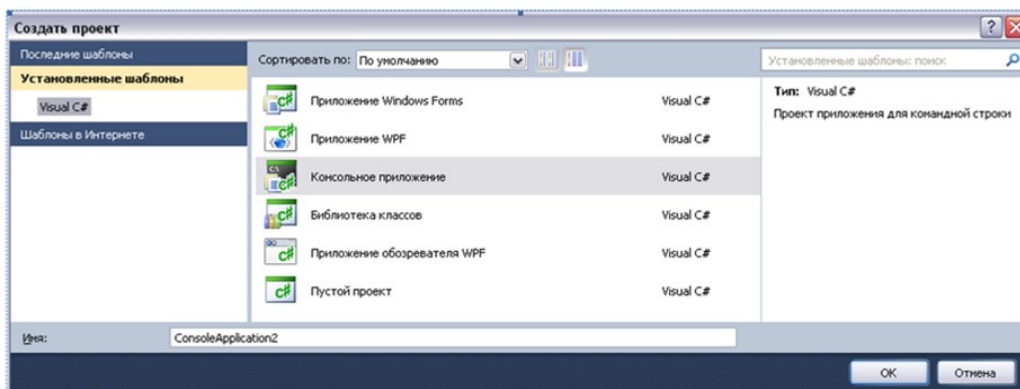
Создать проект

Последние шаблоны
Установленные шаблоны
Visual C#
Шаблоны в Интернете

Сортировать по: По умолчанию

Установленные шаблоны: поиск

Приложение Windows Forms Visual C#
Приложение WPF Visual C#
Консольное приложение Visual C#
Библиотека классов Visual C#
Приложение обозревателя WPF Visual C#
Пустой проект Visual C#

Тип: Visual C#
Проект приложения для командной строки

Имя: ConsoleApplication2

OK
Отмена